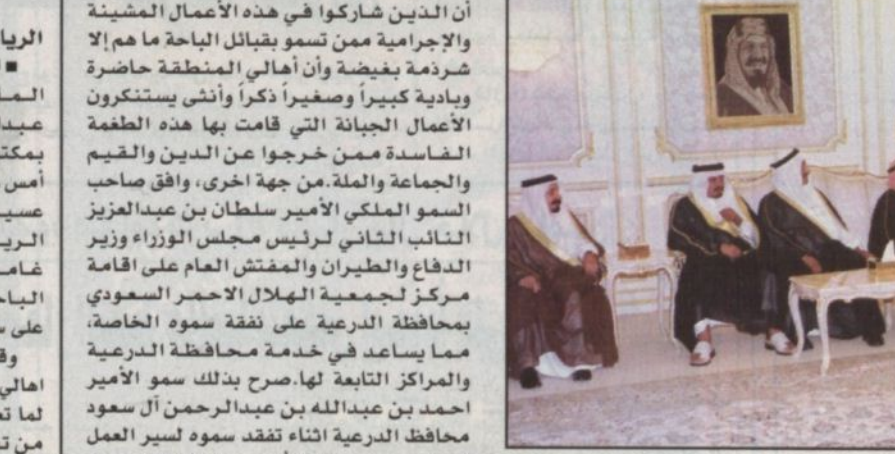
أن الذين شاركوا في هذه الأعمال المشينة والإجرامية ممن تسمو بقبائل الباحة ما هم إلا شرذمة بغيضة وأن أهالي المنطقة حاضرة وبادية كبيراً وصغيراً ذكراً وأنثى يستنكرون الأعمال الجبانة التي قامت بها هذه الطغمة الفاسدة ممن خرجوا عن الدين والقيم والجماعة والملة. من جهة اخرى، وافق صاحب السمو الملكي الأمير سلطان بن عبدالعزيز النائب الثاني لرئيس مجلس الوزراء وزير الدفاع والطيران والمفتش العام على اقامة مركز لجمعية الهلال الاحمر السعودي بمحافظة الدرعية على نفقة سموه الخاصة، مما يساعد في خدمة محافظة الدرعية والمراكز التابعة لها. صرح بذلك سمو الأمير احمد بن عبدالله بن عبدالرحمن آل سعود محافظ الدرعية اثناء تفقد سموه لسير العمل

الريا
■
المـ
عبد
بمكت
أمس
عسي
الري
غام
البا
على س
وق
اهالي
لما ت
من ت